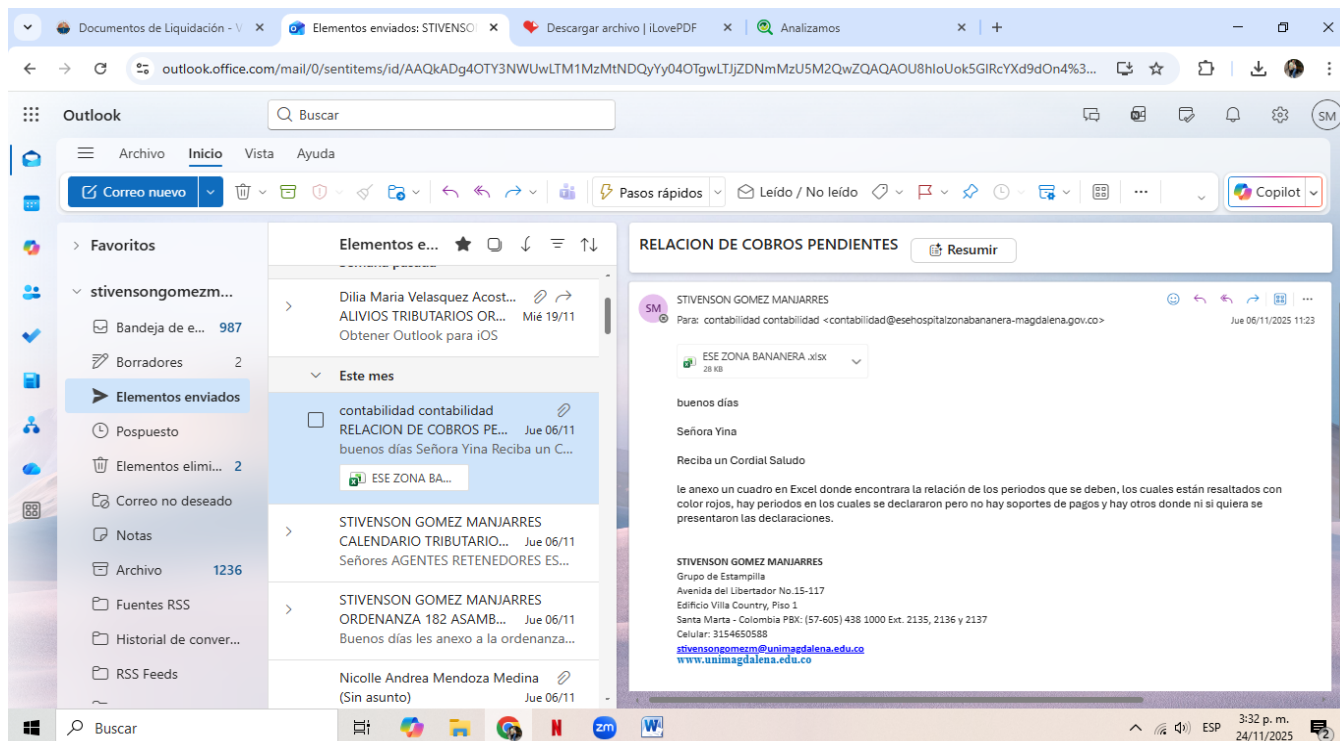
Documentos de Liquidación - V ×
Elementos enviados: STIVENSO ×
Descargar archivo | iLovePDF ×
Analizamos ×
+

outlook.office.com/mail/0/sentitems/id/AAQkADg4OTY3NWUwLTM1MzMtNDQyYy04OTgwLTJjZDNmMzU5M2QwZQAQAOU8hIoUok5GlRcYXd9dOn4%3...

Outlook
Buscar
SM

Archivo Inicio Vista Ayuda

Correo nuevo
Pasos rápidos
Leído / No leído
Copilot

Favoritos
stivensongomezm...
Bandeja de e... 987
Borradores 2
Elementos enviados
Pospuesto
Elementos elimi... 2
Correo no deseado
Notas
Archivo 1236
Fuentes RSS
Historial de conver...
RSS Feeds

Elementos e...
Semana pasada
Dilia Maria Velasquez Acost...
ALIVIOS TRIBUTARIOS OR... Mié 19/11
Obtener Outlook para iOS
Este mes
contabilidad contabilidad
RELACION DE COBROS PE... Jue 06/11
buenos días Señora Yina Reciba un C...
ESE ZONA BA...
STIVENSON GOMEZ MANJARRES
CALENDARIO TRIBUTARIO... Jue 06/11
Señores AGENTES RETENEDORES ES...
STIVENSON GOMEZ MANJARRES
ORDENANZA 182 ASAMB... Jue 06/11
Buenos días les anexo a la ordenanza...
Nicolle Andrea Mendoza Medina
(Sin asunto) Jue 06/11

RELACION DE COBROS PENDIENTES
Resumir

SM
STIVENSON GOMEZ MANJARRES
Para: contabilidad contabilidad <contabilidad@esehospitalzonabananera-magdalena.gov.co>
Jue 06/11/2025 11:23

ESE ZONA BANANERA .xlsx
28 KB

buenos días

Señora Yina

Reciba un Cordial Saludo

le anexo un cuadro en Excel donde encontrara la relación de los periodos que se deben, los cuales están resaltados con color rojos, hay periodos en los cuales se declararon pero no hay soportes de pagos y hay otros donde ni si quiera se presentaron las declaraciones.

STIVENSON GOMEZ MANJARRES
Grupo de Estampilla
Avenida del Libertador No.15-117
Edificio Villa Country, Piso 1
Santa Marta - Colombia PBX: (57-605) 438 1000 Ext. 2135, 2136 y 2137
Celular: 3154650588
stivensongomezm@unimagdalena.edu.co
www.unimagdalena.edu.co

Buscar
ESP
3:32 p. m.
24/11/2025